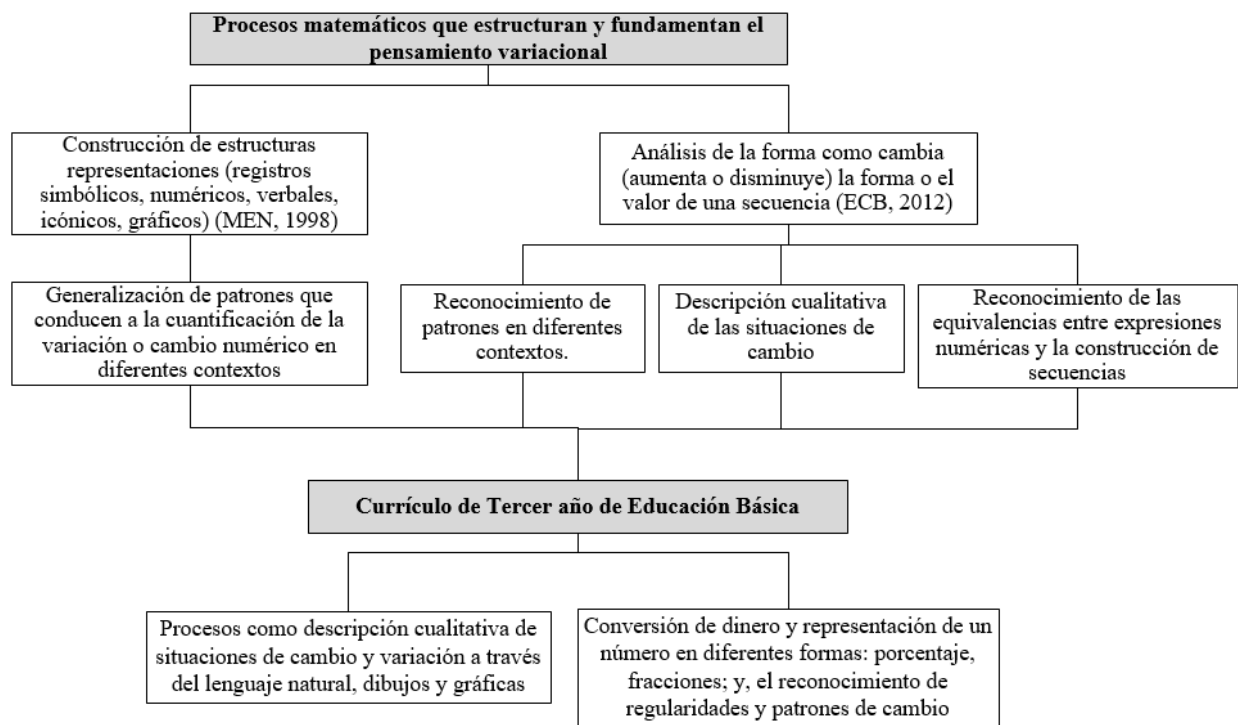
Procesos matemáticos que estructuran y fundamentan el pensamiento variacional

Construcción de estructuras representaciones (registros simbólicos, numéricos, verbales, icónicos, gráficos) (MEN, 1998)

Análisis de la forma como cambia (aumenta o disminuye) la forma o el valor de una secuencia (ECB, 2012)

Generalización de patrones que conducen a la cuantificación de la variación o cambio numérico en diferentes contextos

Reconocimiento de patrones en diferentes contextos.

Descripción cualitativa de las situaciones de cambio

Reconocimiento de las equivalencias entre expresiones numéricas y la construcción de secuencias

Currículo de Tercer año de Educación Básica

Procesos como descripción cualitativa de situaciones de cambio y variación a través del lenguaje natural, dibujos y gráficas

Conversión de dinero y representación de un número en diferentes formas: porcentaje, fracciones; y, el reconocimiento de regularidades y patrones de cambio